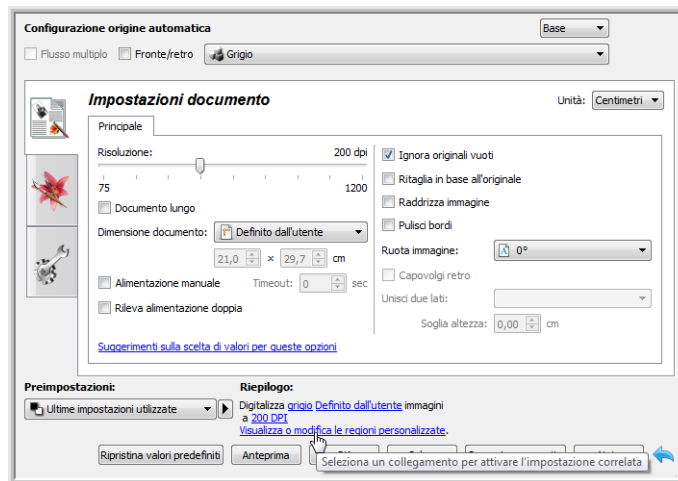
Configurazione origine automatica

Base

Flusso multiplo

Fronte/retro

Grigio

Impostazioni documento

Unità: Centimetri

Principale

Risoluzione: 200 dpi

75 1200

Documento lungo

Dimensione documento: Definito dall'utente

21,0 × 29,7 cm

Alimentazione manuale Timeout: 0 sec

Rileva alimentazione doppia

Ignora originali vuoti

Ritaglia in base all'originale

Raddrizza immagine

Pulisci bordi

Ruota immagine: 0°

Capovolgi retro

Unisci due lati:

Soglia altezza: 0,00 cm

Suggerimenti sulla scelta di valori per queste opzioni

Preimpostazioni:

Ultime impostazioni utilizzate

Riepilogo:

Digitalizza grigio Definito dall'utente immagini a 200 DPI

Visualizza o modifica le regioni personalizzate.

Ripristina valori predefiniti

Anteprima

Seleziona un collegamento per attivare l'impostazione correlata